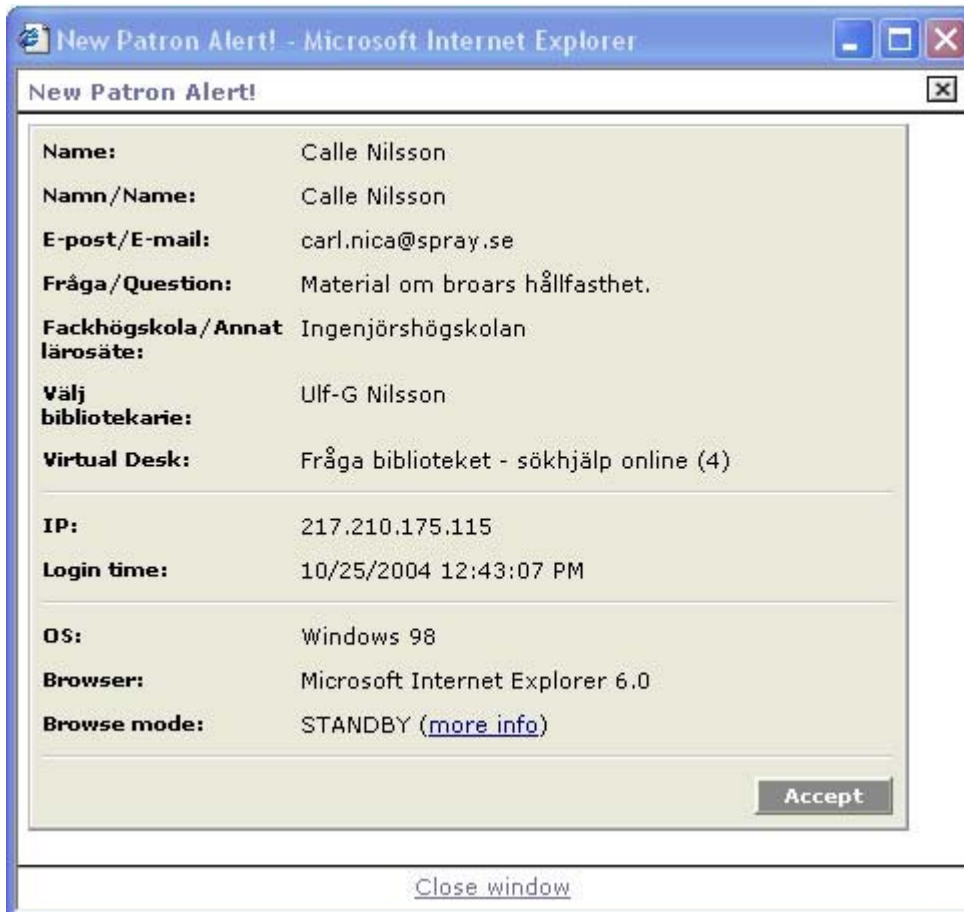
New Patron Alert! - Microsoft Internet Explorer

New Patron Alert!

| | |
|---|---|
| Name: | Calle Nilsson |
| Namn/Name: | Calle Nilsson |
| E-post/E-mail: | carl.nica@spray.se |
| Fråga/Question: | Material om broars hållfasthet. |
| Fackhögskola/Annat lärosäte: | Ingenjörshögskolan |
| Välj bibliotekarie: | Ulf-G Nilsson |
| Virtual Desk: | Fråga biblioteket - sökhjälp online (4) |
| IP: | 217.210.175.115 |
| Login time: | 10/25/2004 12:43:07 PM |
| OS: | Windows 98 |
| Browser: | Microsoft Internet Explorer 6.0 |
| Browse mode: | STANDBY (more info) |

Accept

Close window